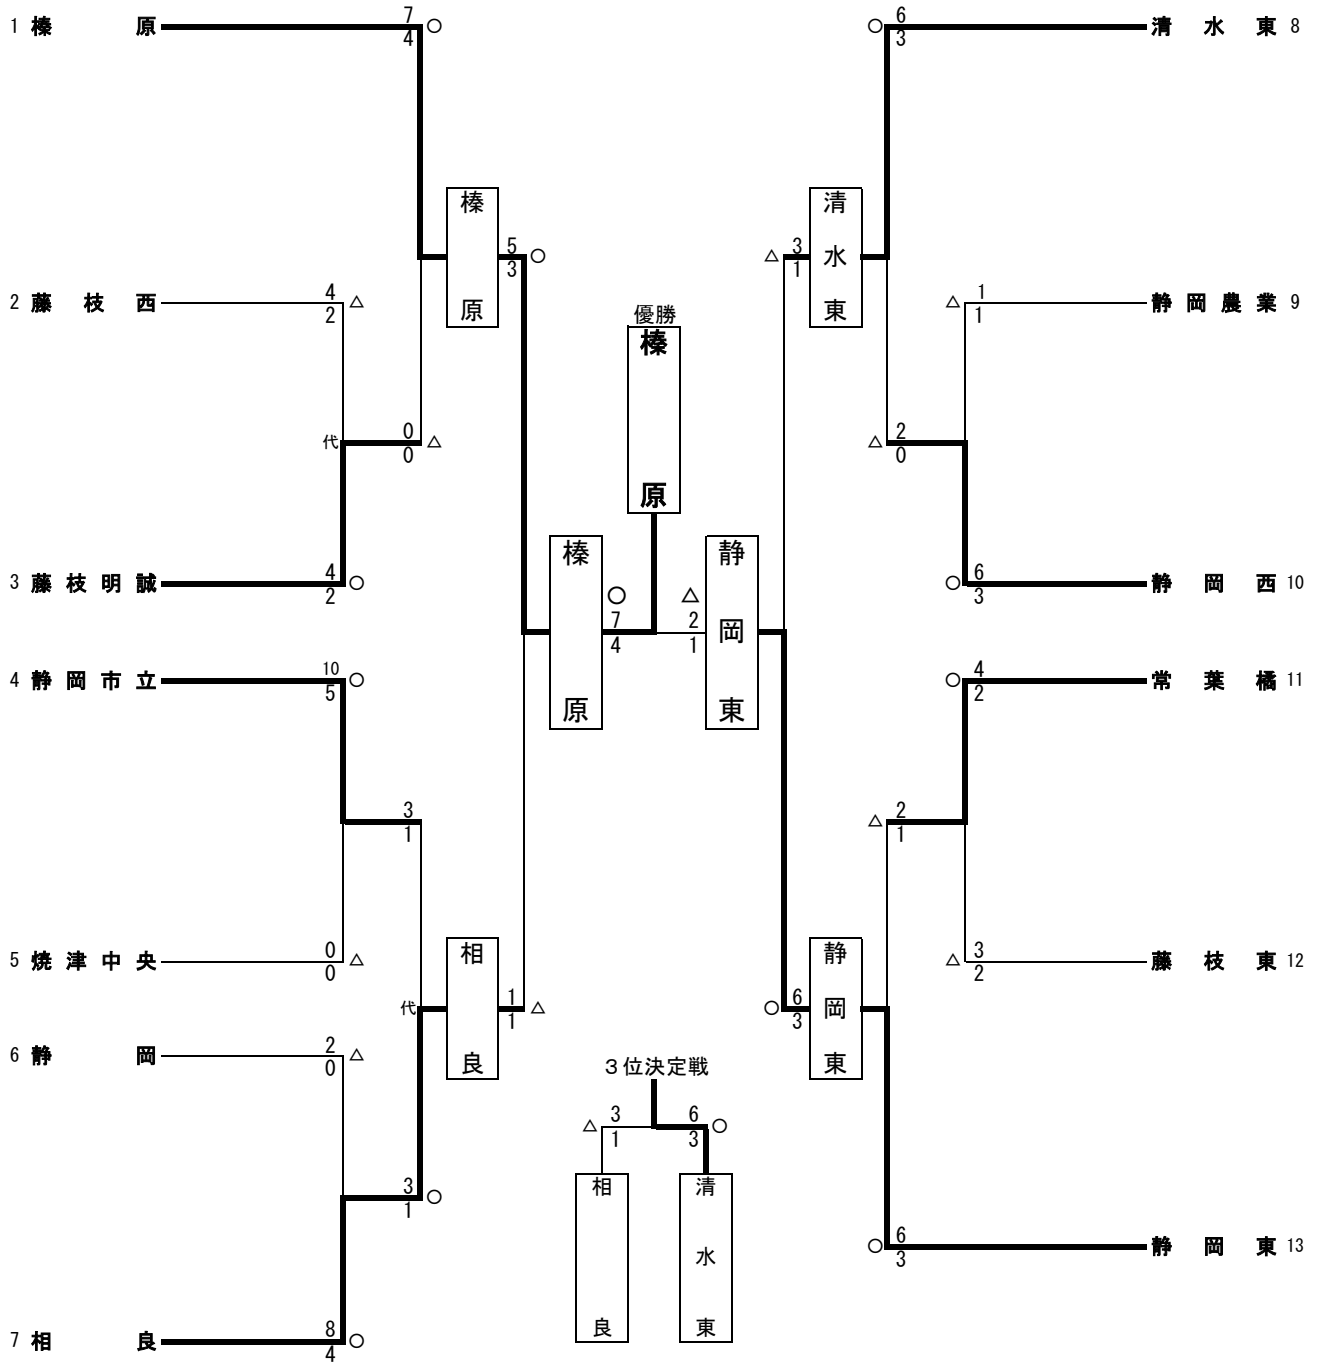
1 榛 原
7
4
○
2 藤 枝 西
4
2
△
代
0
0
△
3 藤 枝 明 誠
4
2
○
榛
原
5
3
○
4 静 岡 市 立
10
5
○
3
1
5 焼 津 中 央
0
0
△
代
6 静 岡
2
0
△
3
1
○
7 相 良
8
4
○
相
良
1
1
△
優勝
榛
原
榛
原
○
7
4
△
2
1
静
岡
東
3位決定戦
△
3
1
6
3
○
相
良
清
水
東
○
6
3
清 水 東 8
清
水
東
△
3
1
△
1
1
静 岡 農 業 9
△
2
0
○
6
3
静 岡 西 10
○
4
2
常 葉 橘 11
△
2
1
△
3
2
藤 枝 東 12
静
岡
東
○
6
3
○
6
3
静 岡 東 13